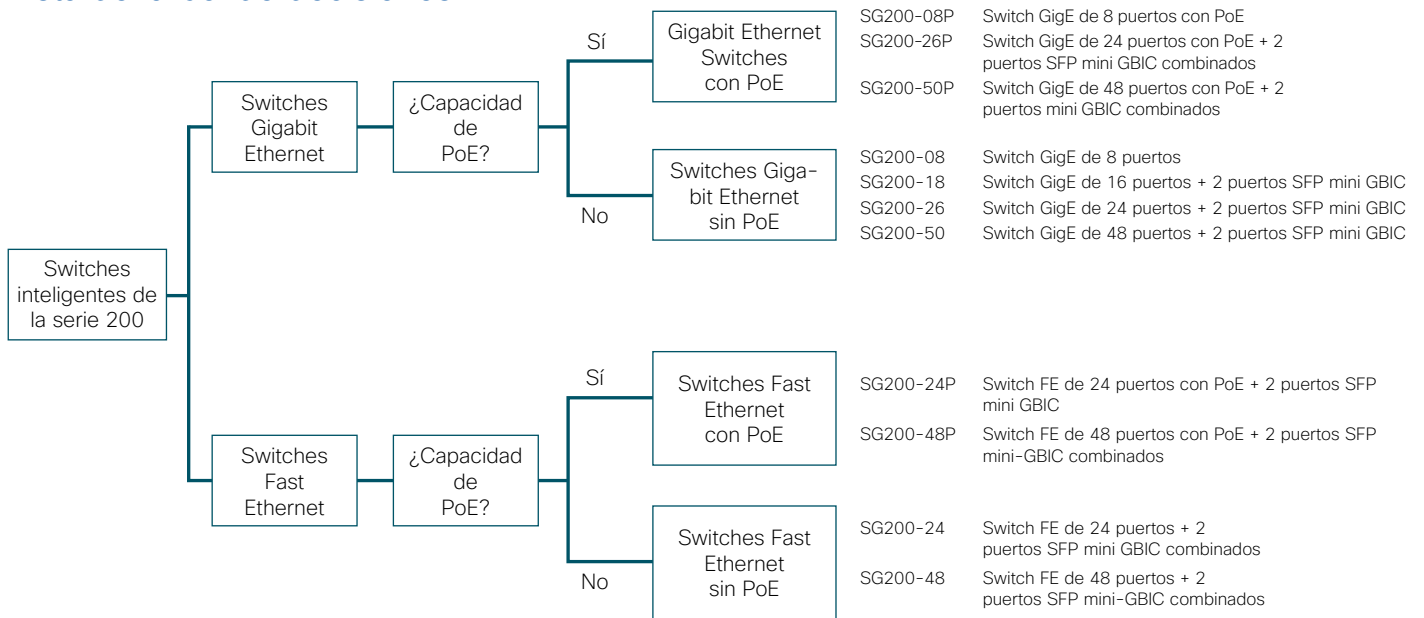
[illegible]

Switches inteligentes de la serie 200

Switches Gigabit Ethernet

¿Capacidad de PoE?

Sí

Gigabit Ethernet Switches con PoE

| | |
|---|---|
| SG200-08P | Switch GigE de 8 puertos con PoE |
| SG200-26P | Switch GigE de 24 puertos con PoE + 2 puertos SFP mini GBIC combinados |
| SG200-50P | Switch GigE de 48 puertos con PoE + 2 puertos mini GBIC combinados |

No

Switches Gigabit Ethernet sin PoE

| | |
|---|---|
| SG200-08 | Switch GigE de 8 puertos |
| SG200-18 | Switch GigE de 16 puertos + 2 puertos SFP mini GBIC |
| SG200-26 | Switch GigE de 24 puertos + 2 puertos SFP mini GBIC |
| SG200-50 | Switch GigE de 48 puertos + 2 puertos SFP mini GBIC |

Switches Fast Ethernet

¿Capacidad de PoE?

Sí

Switches Fast Ethernet con PoE

| | |
|---|---|
| SG200-24P | Switch FE de 24 puertos con PoE + 2 puertos SFP mini GBIC |
| SG200-48P | Switch FE de 48 puertos con PoE + 2 puertos SFP mini-GBIC combinados |

No

Switches Fast Ethernet sin PoE

| | |
|---|---|
| SG200-24 | Switch FE de 24 puertos + 2 puertos SFP mini GBIC combinados |
| SG200-48 | Switch FE de 48 puertos + 2 puertos SFP mini-GBIC combinados |